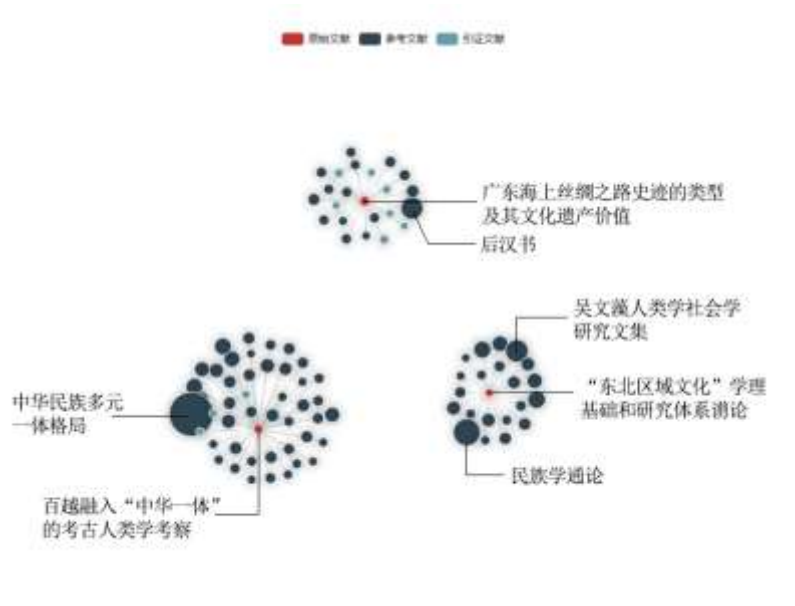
原始文献 参考文献 引证文献

广东海上丝绸之路史迹的类型及其文化遗产价值

后汉书

吴文藻人类学社会学研究文集

"东北区域文化"学理基础和研究体系溯论

民族学通论

中华民族多元一体格局

百越融入"中华一体"的考古人类学考察